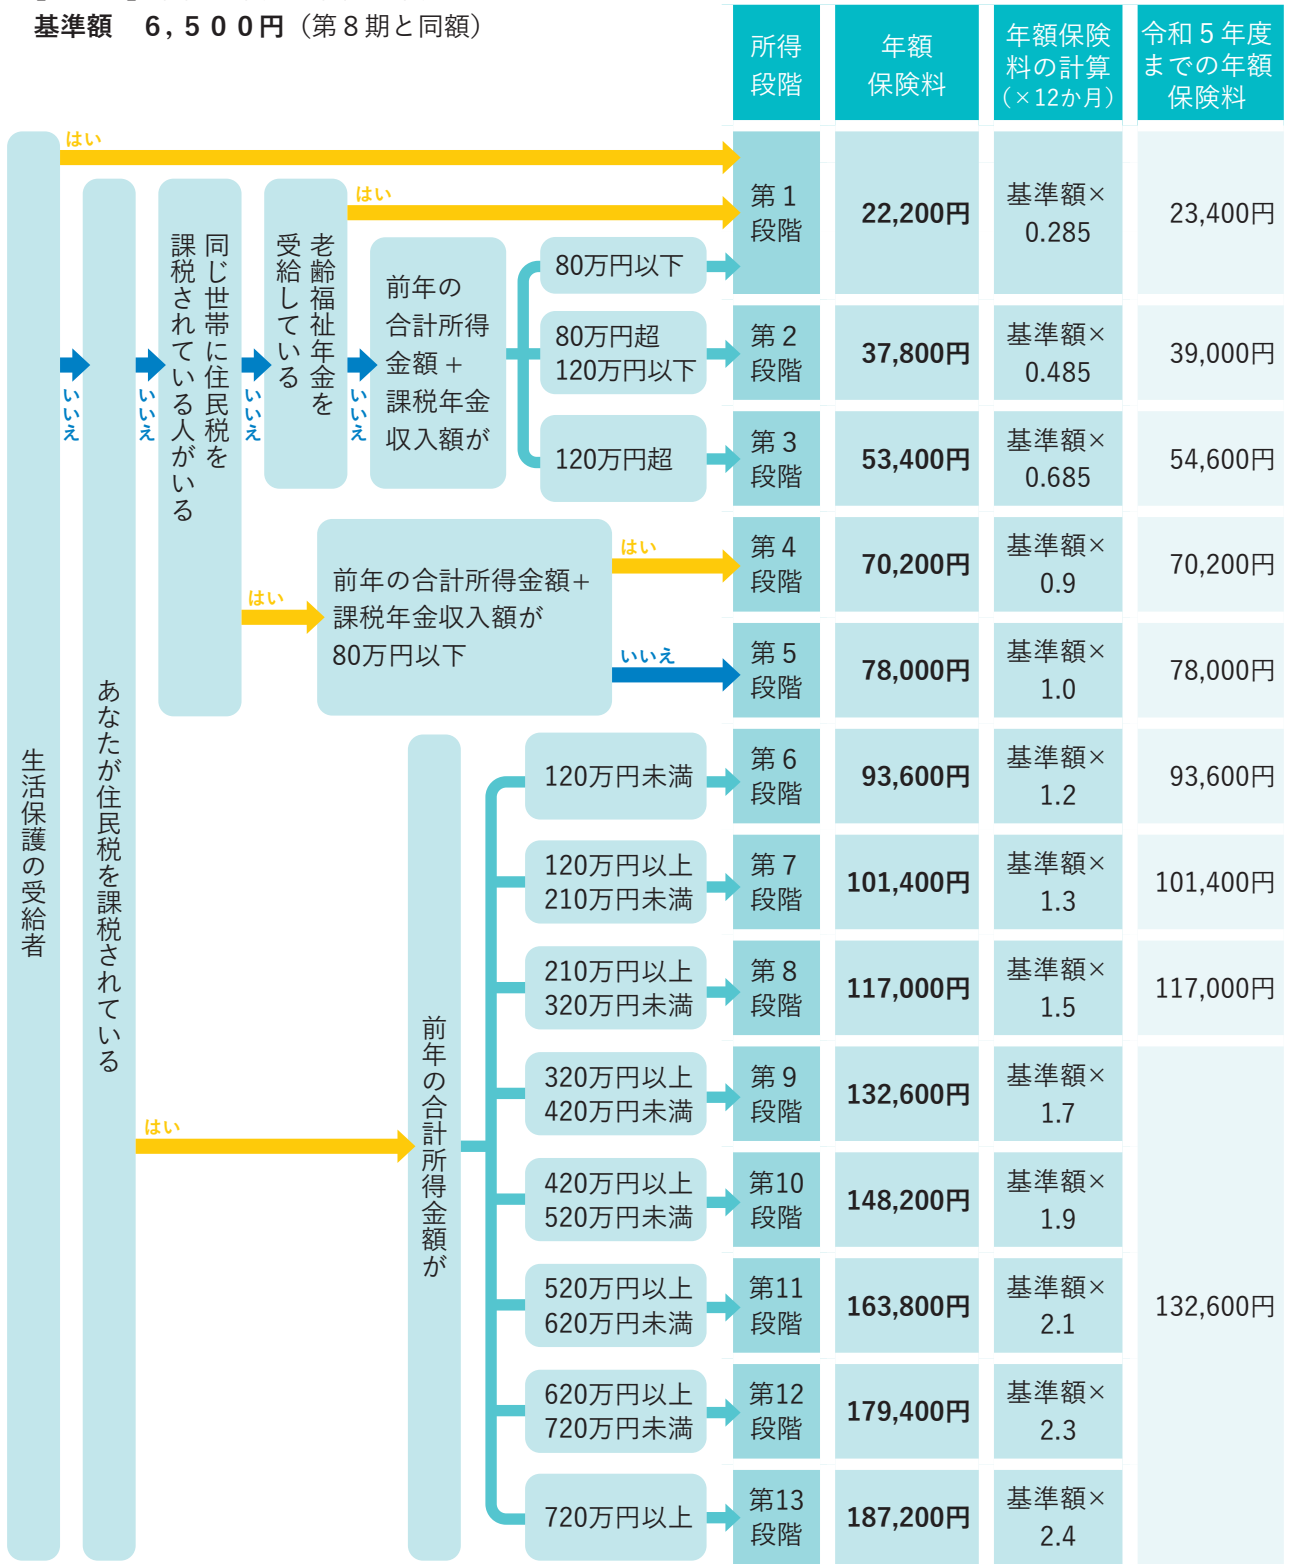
基準額　6，500円（第８期と同額）

生活保護の受給者
はい
いいえ
あなたが住民税を課税されている
いいえ
同じ世帯に住民税を課税されている人がいる
いいえ
老齢福祉年金を受給している
はい
いいえ
前年の合計所得金額＋課税年金収入額が
80万円以下
80万円超120万円以下
120万円超
はい
前年の合計所得金額＋課税年金収入額が80万円以下
はい
いいえ
はい
前年の合計所得金額が
120万円未満
120万円以上210万円未満
210万円以上320万円未満
320万円以上420万円未満
420万円以上520万円未満
520万円以上620万円未満
620万円以上720万円未満
720万円以上

| 所得段階 | 年額保険料 | 年額保険料の計算（×12か月） | 令和５年度までの年額保険料 |
|---|---|---|---|
| 第１段階 | 22,200円 | 基準額×0.285 | 23,400円 |
| 第２段階 | 37,800円 | 基準額×0.485 | 39,000円 |
| 第３段階 | 53,400円 | 基準額×0.685 | 54,600円 |
| 第４段階 | 70,200円 | 基準額×0.9 | 70,200円 |
| 第５段階 | 78,000円 | 基準額×1.0 | 78,000円 |
| 第６段階 | 93,600円 | 基準額×1.2 | 93,600円 |
| 第７段階 | 101,400円 | 基準額×1.3 | 101,400円 |
| 第８段階 | 117,000円 | 基準額×1.5 | 117,000円 |
| 第９段階 | 132,600円 | 基準額×1.7 | 132,600円 |
| 第10段階 | 148,200円 | 基準額×1.9 | |
| 第11段階 | 163,800円 | 基準額×2.1 | |
| 第12段階 | 179,400円 | 基準額×2.3 | |
| 第13段階 | 187,200円 | 基準額×2.4 | |